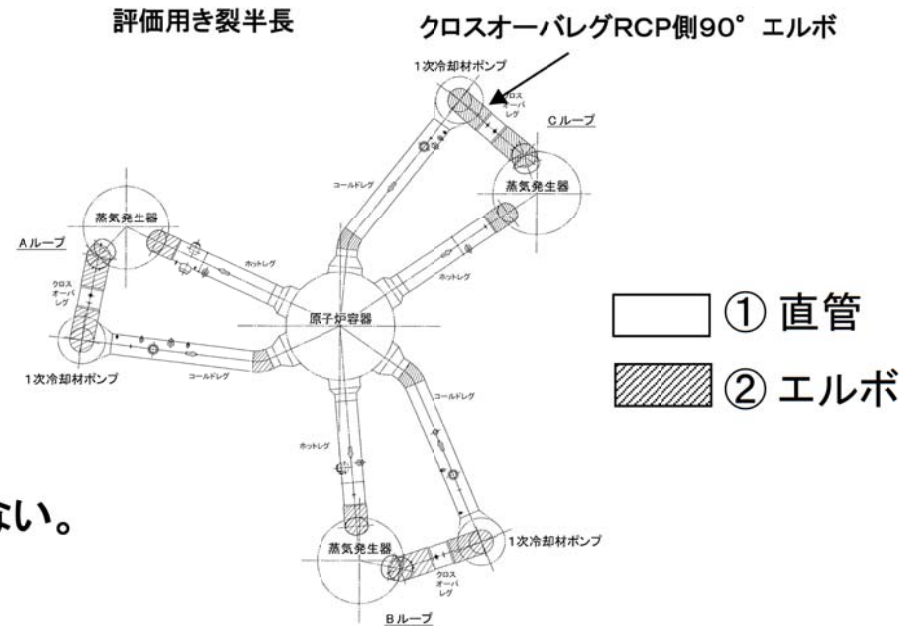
評価用き裂半長

クロスオーバレグRCP側90° エルボ

1次冷却材ポンプ

クロスオーバレグ

Cループ

コールドレグ

蒸気発生器

蒸気発生器

Aループ

ホットレグ

ホットレグ

クロスオーバレグ

原子炉容器

1次冷却材ポンプ

コールドレグ

コールドレグ

ホットレグ

ない。

蒸気発生器

1次冷却材ポンプ

クロスオーバレグ

Bループ

① 直管

② エルボ